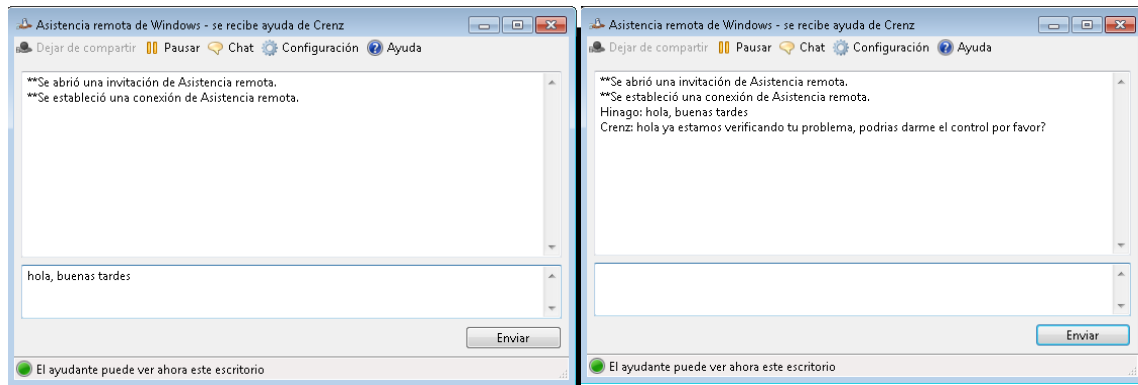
Asistencia remota de Windows - se recibe ayuda de Crenz

Dejar de compartir Pausar Chat Configuración Ayuda

**Se abrió una invitación de Asistencia remota.
**Se estableció una conexión de Asistencia remota.

hola, buenas tardes

Enviar

El ayudante puede ver ahora este escritorio

Asistencia remota de Windows - se recibe ayuda de Crenz

Dejar de compartir Pausar Chat Configuración Ayuda

**Se abrió una invitación de Asistencia remota.
**Se estableció una conexión de Asistencia remota.
Hinago: hola, buenas tardes
Crenz: hola ya estamos verificando tu problema, podrias darme el control por favor?

Enviar

El ayudante puede ver ahora este escritorio